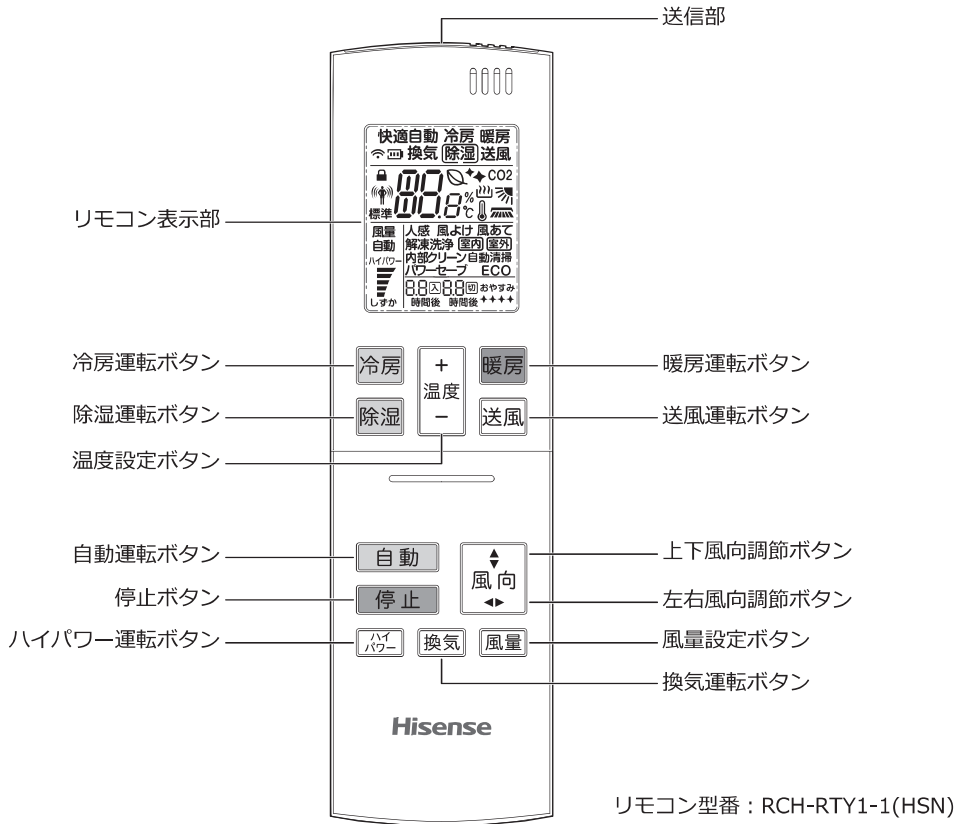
送信部

快適自動 冷房 暖房
換気 除湿 送風
CO2
88.8 %
℃
標準
風量
自動
ハイパワー
しずか
人感 風よけ 風あて
解凍洗浄 室内 室外
内部クリーン 自動清掃
パワーセーブ ECO
8.8 入 8.8 切 おやすみ
時間後 時間後 ++++

リモコン表示部

冷房運転ボタン
冷房
+
温度
−
暖房
暖房運転ボタン

除湿運転ボタン
除湿
送風
送風運転ボタン

温度設定ボタン

自動運転ボタン
自動
風向
上下風向調節ボタン

停止ボタン
停止
左右風向調節ボタン

ハイパワー運転ボタン
ハイパワー
換気
風量
風量設定ボタン

換気運転ボタン

Hisense

リモコン型番：RCH-RTY1-1(HSN)